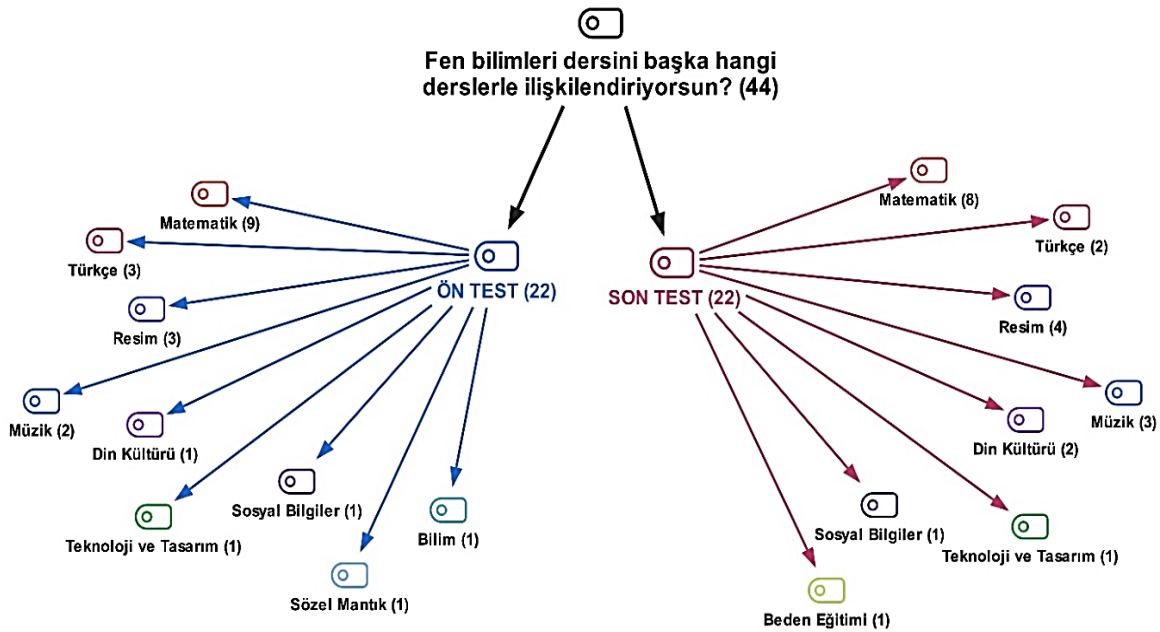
Fen bilimleri dersini başka hangi derslerle ilişkilendiriyorsun? (44)

ÖN TEST (22)

Matematik (9)
Türkçe (3)
Resim (3)
Müzik (2)
Din Kültürü (1)
Teknoloji ve Tasarım (1)
Sosyal Bilgiler (1)
Sözel Mantık (1)
Bilim (1)

SON TEST (22)

Matematik (8)
Türkçe (2)
Resim (4)
Müzik (3)
Din Kültürü (2)
Teknoloji ve Tasarım (1)
Sosyal Bilgiler (1)
Beden Eğitimi (1)